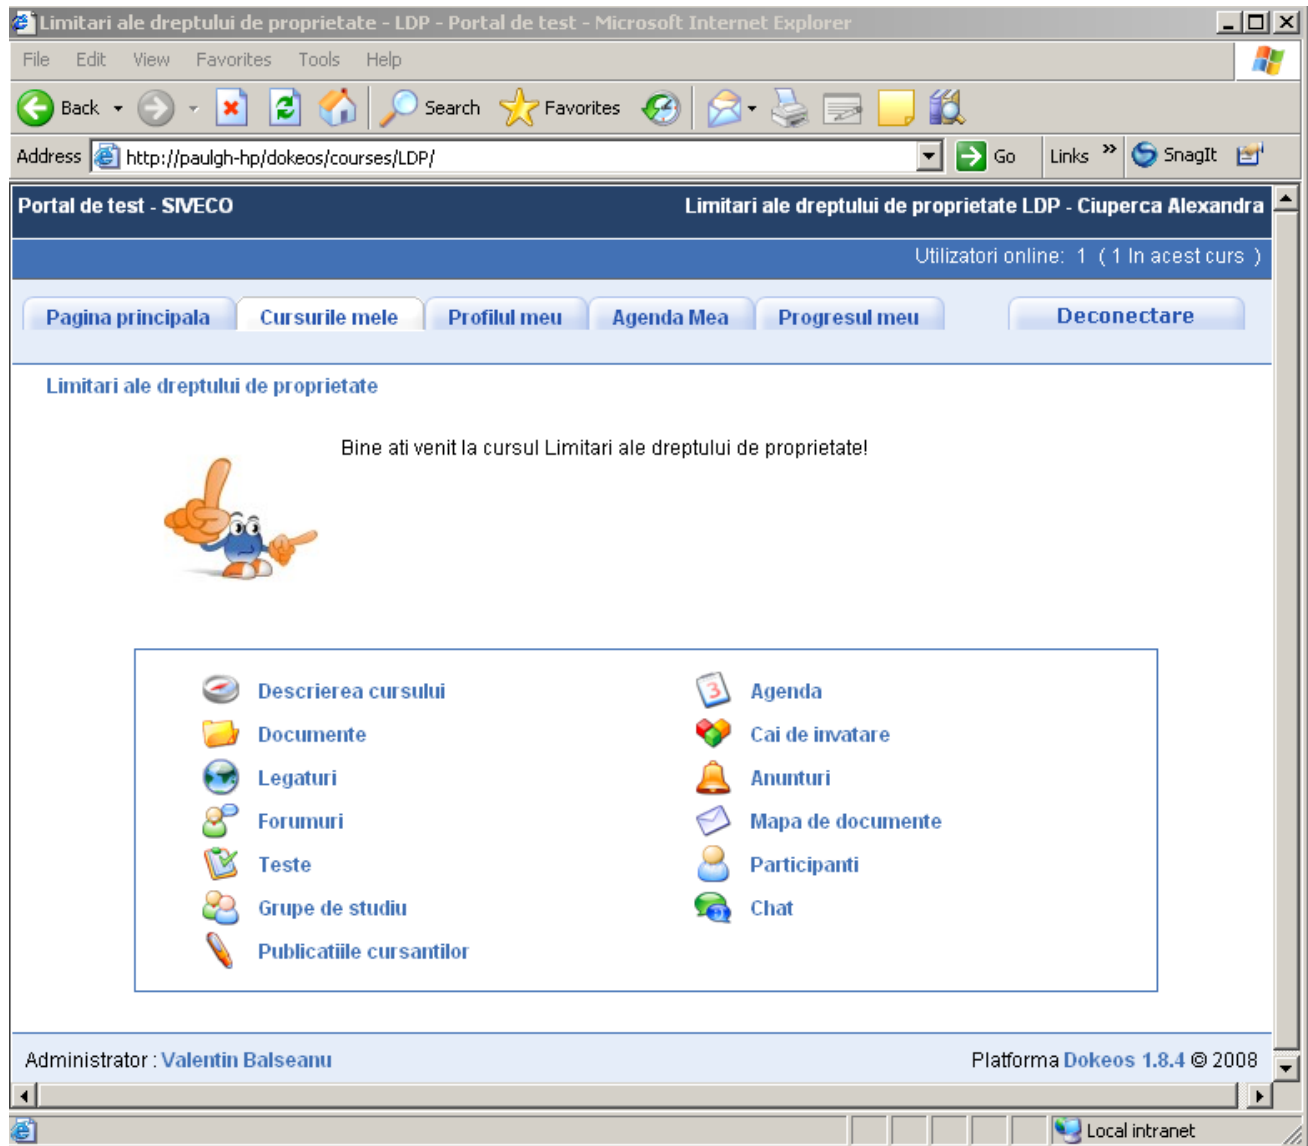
Limitari ale dreptului de proprietate - LDP - Portal de test - Microsoft Internet Explorer

File Edit View Favorites Tools Help

Back Search Favorites

Address http://paulgh-hp/dokeos/courses/LDP/ Go Links » SnagIt

Portal de test - SIVECO

Limitari ale dreptului de proprietate LDP - Ciuperca Alexandra

Utilizatori online: 1 ( 1 In acest curs )

Pagina principala Cursurile mele Profilul meu Agenda Mea Progresul meu Deconectare

Limitari ale dreptului de proprietate

Bine ati venit la cursul Limitari ale dreptului de proprietate!

Descrierea cursului
Documente
Legaturi
Forumuri
Teste
Grupe de studiu
Publicatiile cursantilor

Agenda
Cai de invatare
Anunturi
Mapa de documente
Participanti
Chat

Administrator : Valentin Balseanu

Platforma Dokeos 1.8.4 © 2008

Local intranet